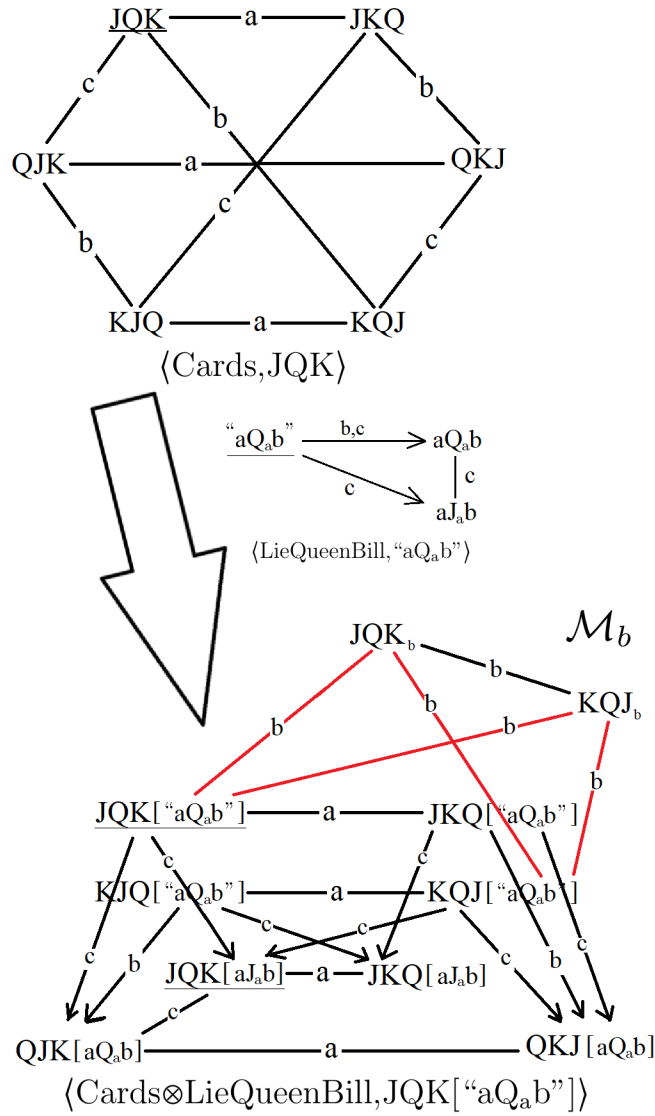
JQK — a — JKQ
c b b
QJK — a — QKJ
b c c
KJQ — a — KQJ
$\langle$Cards,JQK$\rangle$

"aQ$_a$b" b,c aQ$_a$b
c c
aJ$_a$b
$\langle$LieQueenBill,"aQ$_a$b"$\rangle$

$\mathcal{M}_b$
JQK$_b$ b KQJ$_b$
b b b b
JQK["aQ$_a$b"] a JKQ["aQ$_a$b"]
c c
KJQ["aQ$_a$b"] a KQJ["aQ$_a$b"]
c c
c b JQK[aJ$_a$b] a JKQ[aJ$_a$b] c b c
c
QJK[aQ$_a$b] a QKJ[aQ$_a$b]
$\langle$Cards$\otimes$LieQueenBill,JQK["aQ$_a$b"]$\rangle$